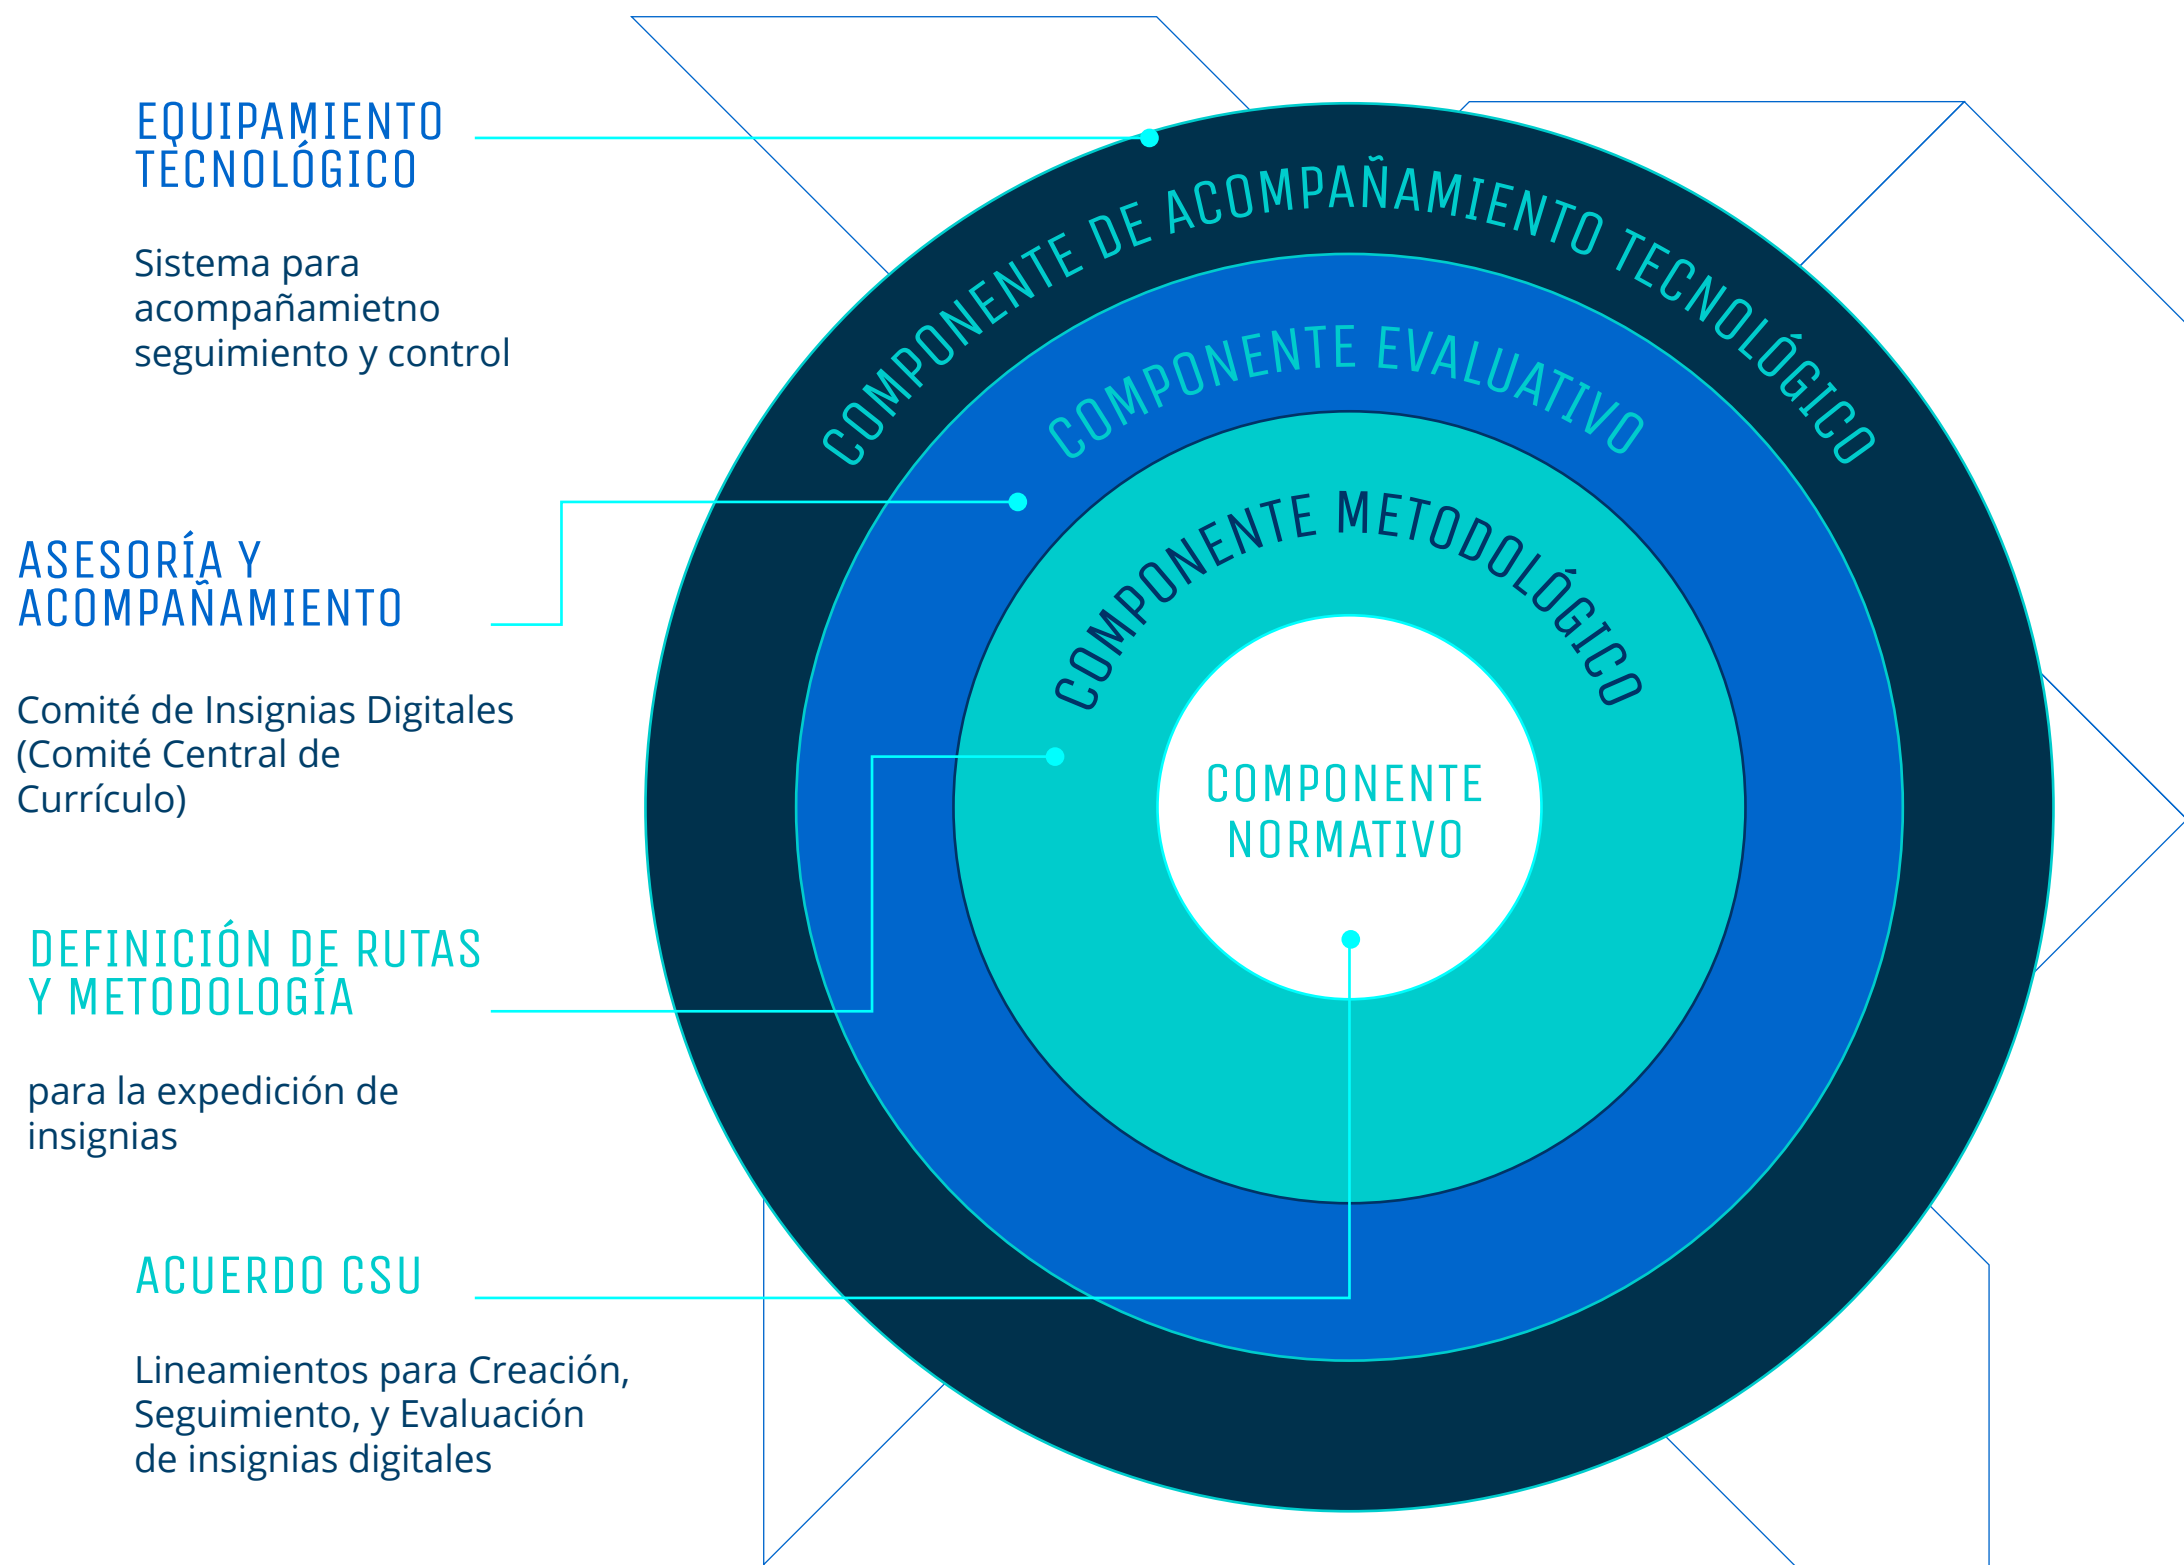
EQUIPAMIENTO TECNOLÓGICO

Sistema para acompañamietno seguimiento y control

ASESORÍA Y ACOMPAÑAMIENTO

Comité de Insignias Digitales (Comité Central de Currículo)

DEFINICIÓN DE RUTAS Y METODOLOGÍA

para la expedición de insignias

ACUERDO CSU

Lineamientos para Creación, Seguimiento, y Evaluación de insignias digitales

COMPONENTE DE ACOMPAÑAMIENTO TECNOLÓGICO

COMPONENTE EVALUATIVO

COMPONENTE METODOLÓGICO

COMPONENTE NORMATIVO